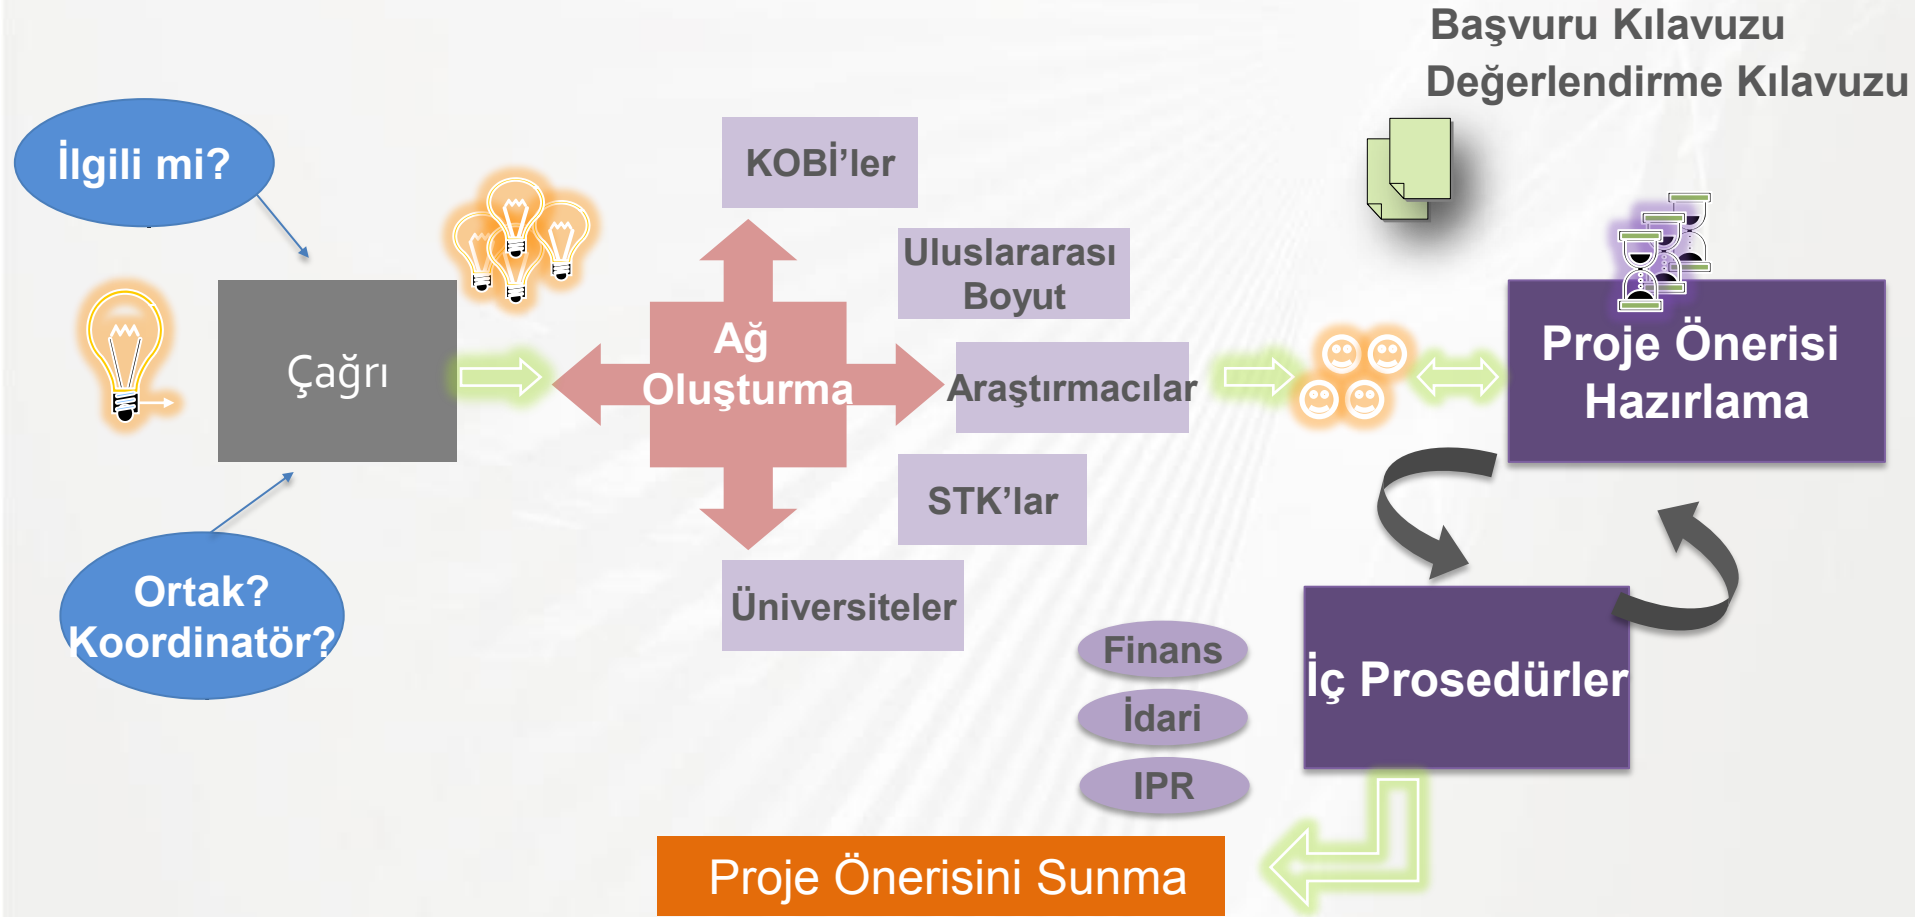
Başvuru Kılavuzu
Değerlendirme Kılavuzu

İlgili mi?

Çağrı

Ortak?
Koordinatör?

KOBİ'ler

Uluslararası Boyut

Ağ Oluşturma

Araştırmacılar

STK'lar

Üniversiteler

Proje Önerisi Hazırlama

İç Prosedürler

Finans

İdari

IPR

Proje Önerisini Sunma